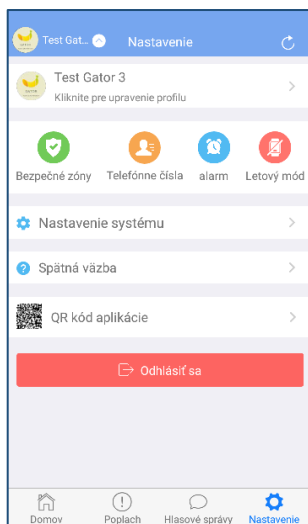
Test Gat...

Nastavenie

Test Gator 3
Kliknite pre upravenie profilu

Bezpečné zóny
Telefónne čísla
alarm
Letový mód

Nastavenie systému

Spätná väzba

QR kód aplikácie

Odhlásiť sa

Domov
Poplach
Hlasové správy
Nastavenie